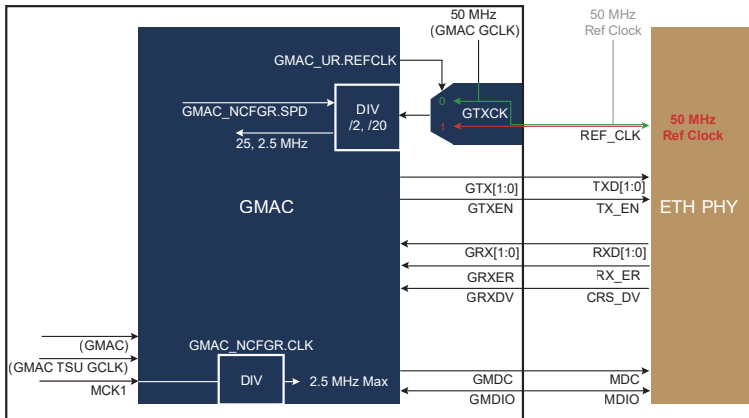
50 MHz
(GMAC GCLK)

50 MHz
Ref Clock

GMAC_UR.REFCLK

GMAC_NCFGR.SPD

DIV
/2, /20

25, 2.5 MHz

0

GTXCK

1

50 MHz
Ref Clock

REF_CLK

GMAC

GTX[1:0]

TXD[1:0]

GTXEN

TX_EN

ETH PHY

GRX[1:0]

RXD[1:0]

GRXER

RX_ER

GRXDV

CRS_DV

(GMAC)

GMAC_NCFGR.CLK

(GMAC TSU GCLK)

DIV

2.5 MHz Max

MCK1

GMDC

MDC

GMDIO

MDIO